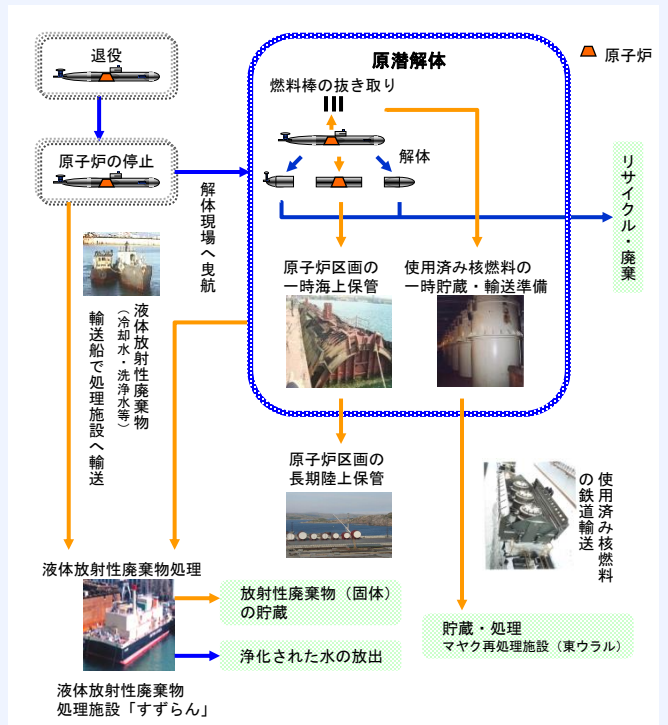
退役

原子炉の停止

原潜解体

原子炉

燃料棒の抜き取り

解体

解体現場へ曳航

リサイクル・廃棄

液体放射性廃棄物（冷却水・洗浄水等）

輸送船で処理施設へ輸送

原子炉区画の一時海上保管

使用済み核燃料の一時貯蔵・輸送準備

原子炉区画の長期陸上保管

使用済み核燃料の鉄道輸送

液体放射性廃棄物処理

放射性廃棄物（固体）の貯蔵

浄化された水の放出

液体放射性廃棄物処理施設「すずらん」

貯蔵・処理
マヤク再処理施設（東ウラル）